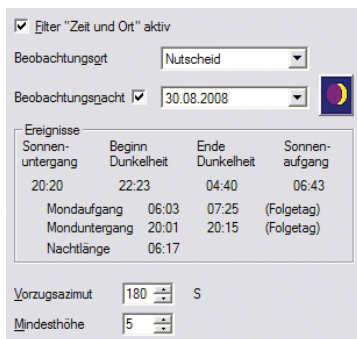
Filter "Zeit und Ort" aktiv

Beobachtungsort Nutscheid

Beobachtungsnacht 30.08.2008

Ereignisse

| Sonnen-untergang | Beginn Dunkelheit | Ende Dunkelheit | Sonnen-aufgang |
|---|---|---|---|
| 20:20 | 22:23 | 04:40 | 06:43 |

| | | | |
|---|---|---|---|
| Mondaufgang | 06:03 | 07:25 | (Folgetag) |
| Monduntergang | 20:01 | 20:15 | (Folgetag) |
| Nachtlänge | 06:17 | | |

Vorzugsazimut 180 S

Mindesthöhe 5